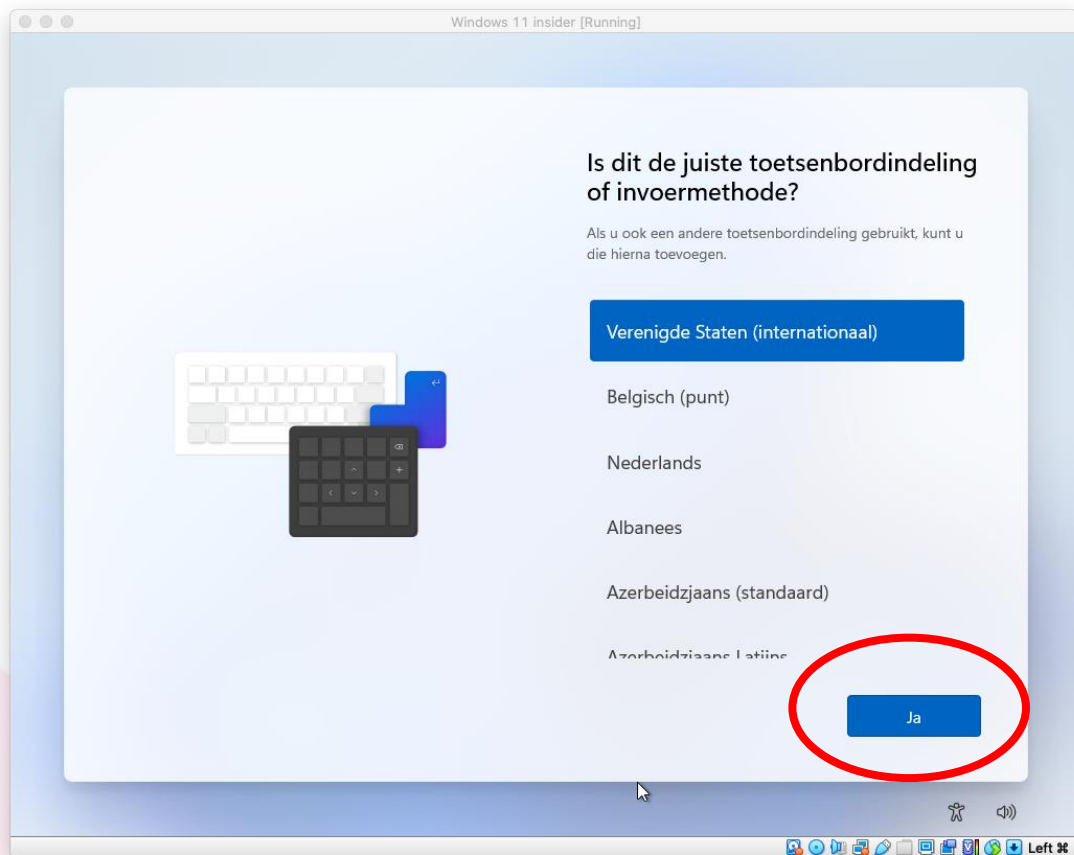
Windows 11 insider [Running]

Is dit de juiste toetsenbordindeling of invoermethode?

Als u ook een andere toetsenbordindeling gebruikt, kunt u die hierna toevoegen.

Verenigde Staten (internationaal)

Belgisch (punt)

Nederlands

Albanees

Azerbeidzjaans (standaard)

Azerbeidzjaans Latijns

Ja

Left ⌘